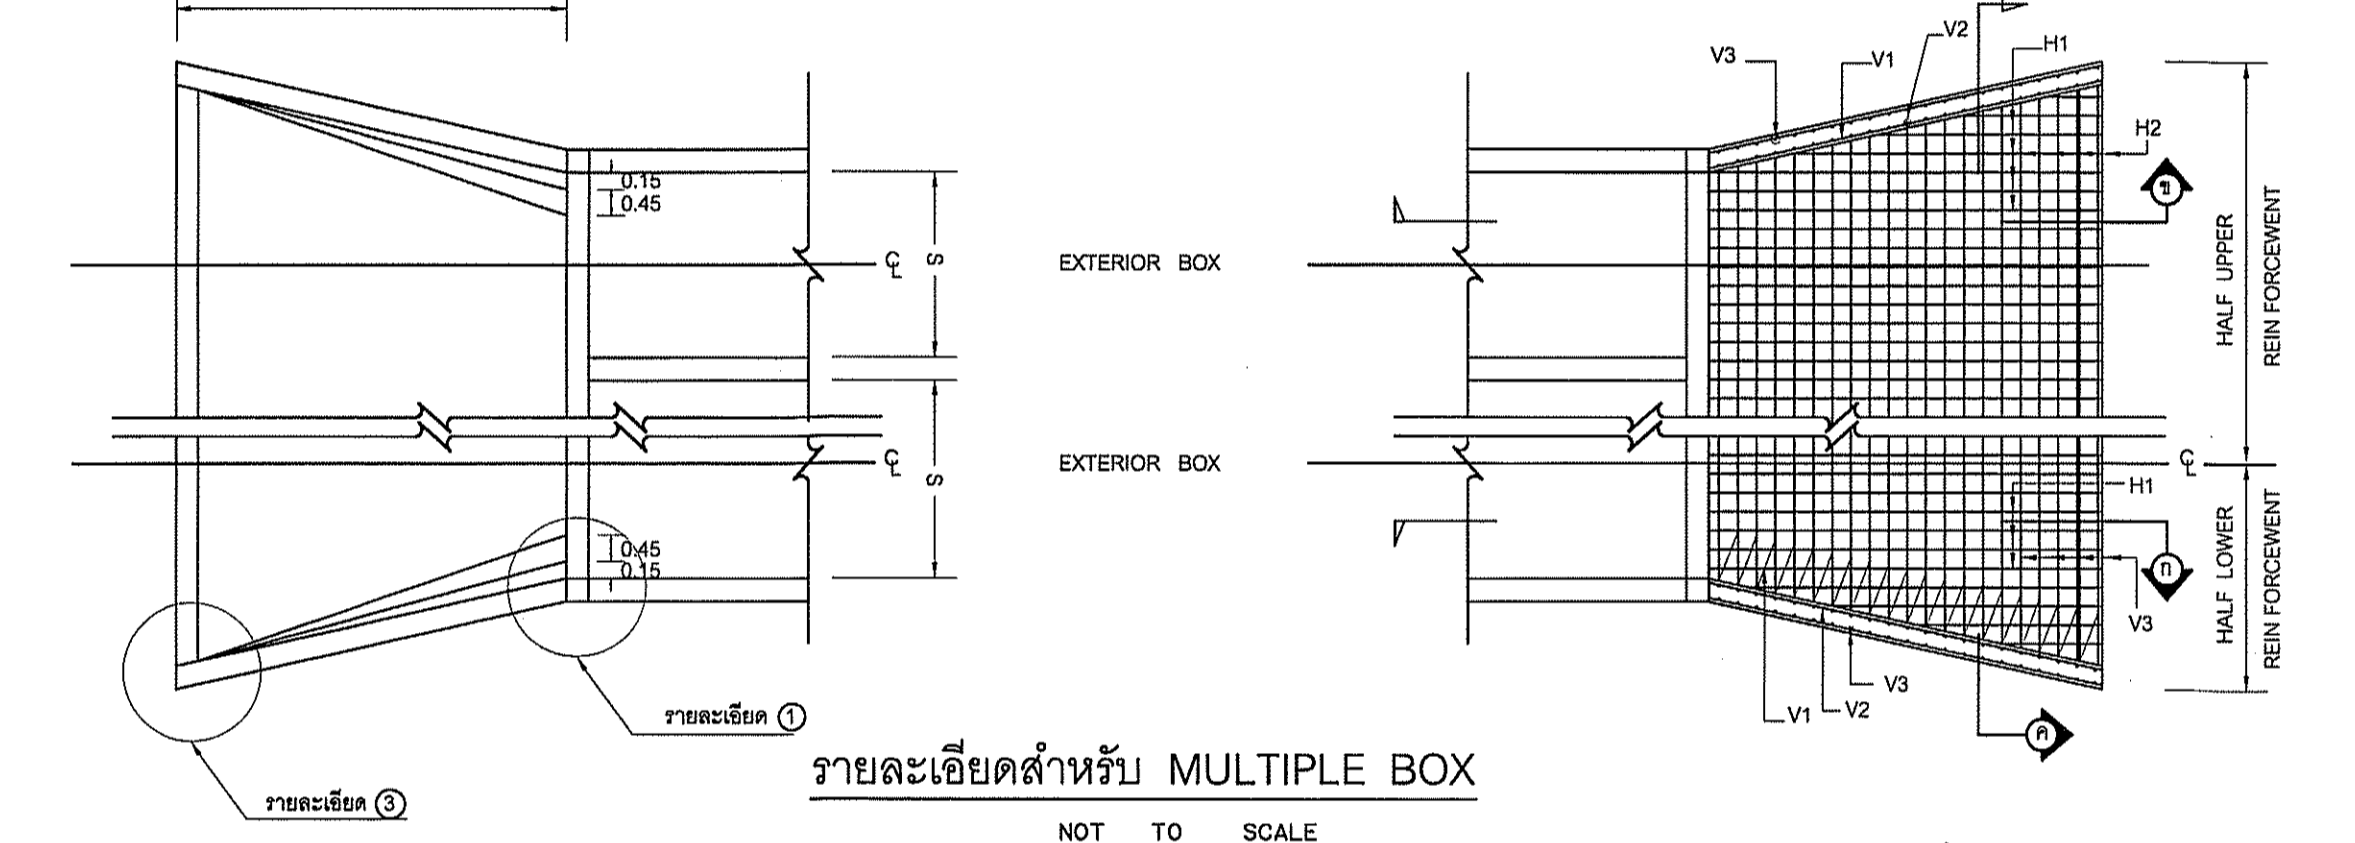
0.15
0.45
℄
S
EXTERIOR BOX
℄
S
EXTERIOR BOX
0.45
0.15
รายละเอียด ①
รายละเอียด ③
V3
V1
V2
H1
H2
ข
HALF UPPER
REIN FORCEWENT
℄
H1
ก
V3
HALF LOWER
REIN FORCEWENT
V3
V1
V2
ค
รายละเอียดสำหรับ MULTIPLE BOX
NOT TO SCALE